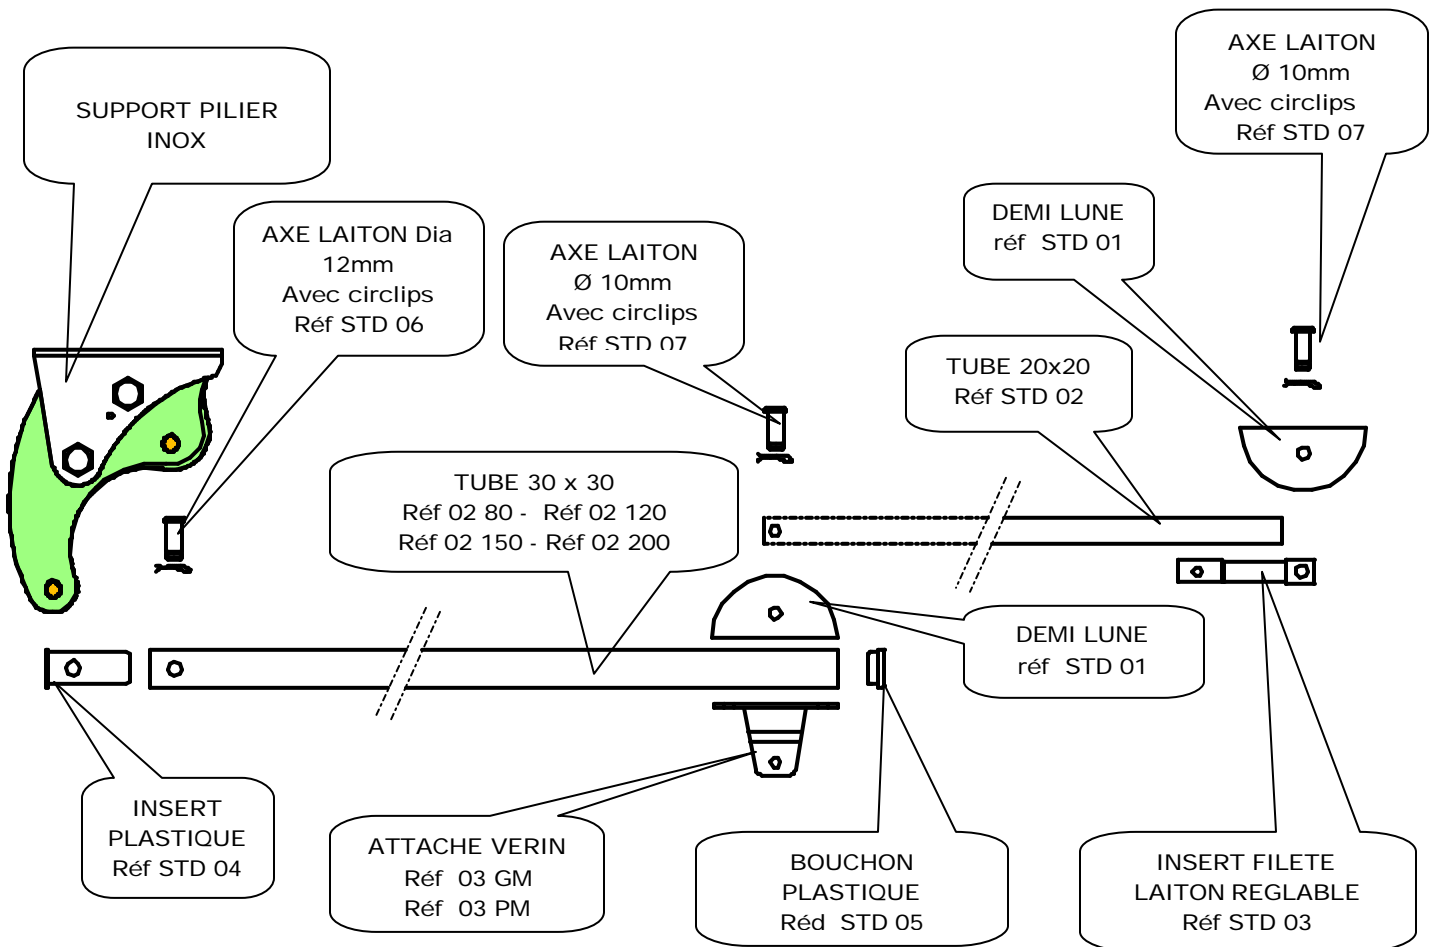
AXE LAITON
Ø 10mm
Avec circlips
Réf STD 07

SUPPORT PILIER
INOX

DEMI LUNE
réf STD 01

AXE LAITON Dia
12mm
Avec circlips
Réf STD 06

AXE LAITON
Ø 10mm
Avec circlips
Réf STD 07

TUBE 20x20
Réf STD 02

TUBE 30 x 30
Réf 02 80 - Réf 02 120
Réf 02 150 - Réf 02 200

DEMI LUNE
réf STD 01

INSERT
PLASTIQUE
Réf STD 04

ATTACHE VERIN
Réf 03 GM
Réf 03 PM

BOUCHON
PLASTIQUE
Réd STD 05

INSERT FILETE
LAITON REGLABLE
Réf STD 03